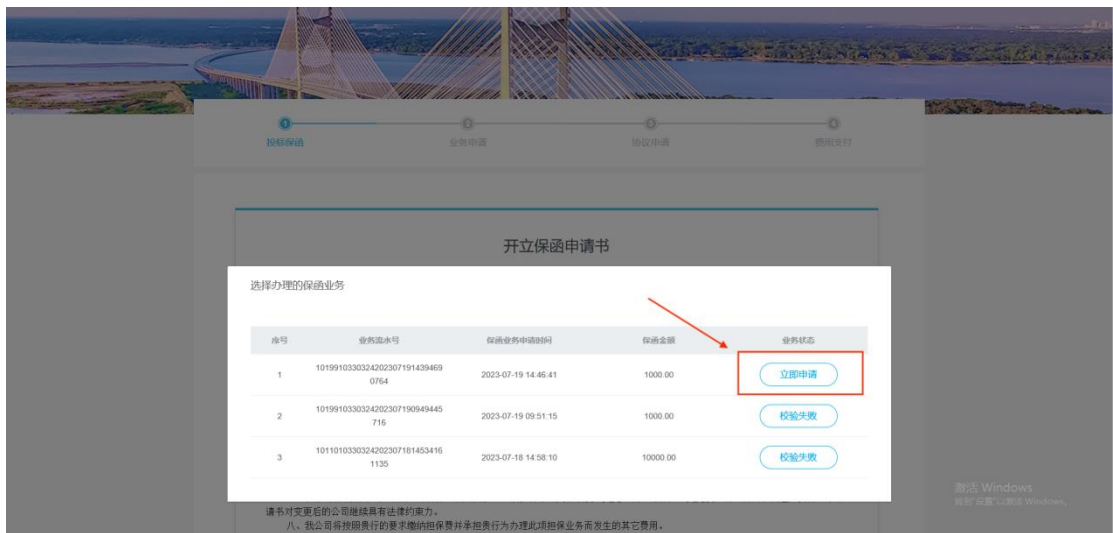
① 投标保函　② 业务申请　③ 协议申请　④ 费用支付

开立保函申请书

选择办理的保函业务

| 序号 | 业务流水号 | 保函业务申请时间 | 保函金额 | 业务状态 |
|---|---|---|---|---|
| 1 | 1019910330324202307191439469 0764 | 2023-07-19 14:46:41 | 1000.00 | 立即申请 |
| 2 | 1019910330324202307190949445 716 | 2023-07-19 09:51:15 | 1000.00 | 校验失败 |
| 3 | 1011010330324202307181453416 1135 | 2023-07-18 14:58:10 | 10000.00 | 校验失败 |

请书对变更后的公司继续具有法律约束力。

八、我公司将按照贵行的要求缴纳担保费并承担贵行为办理此项担保业务而发生的其它费用。

激活 Windows
转到"设置"以激活 Windows。